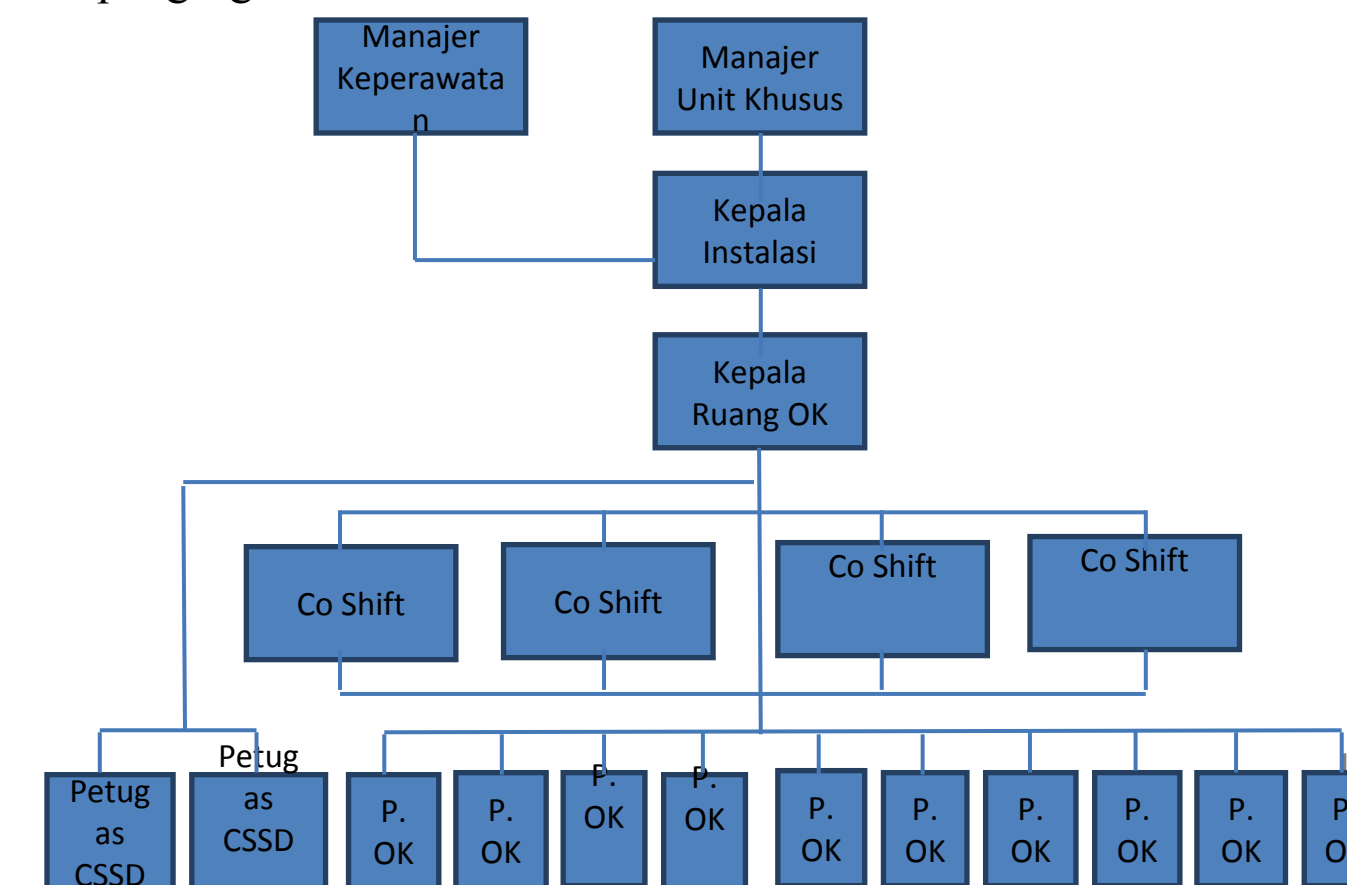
Manajer Keperawatan

Manajer Unit Khusus

Kepala Instalasi

Kepala Ruang OK

Co Shift

Co Shift

Co Shift

Co Shift

Petugas CSSD

Petugas CSSD

P. OK

P. OK

P. OK

P. OK

P. OK

P. OK

P. OK

P. OK

P. OK

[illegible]